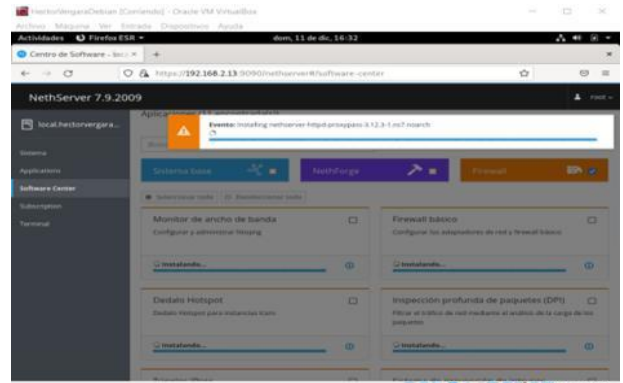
HectorVergaraDebian [Corriendo] - Oracle VM VirtualBox

Archivo Máquina Ver Entrada Dispositivos Ayuda

Actividades Firefox ESR dom, 11 de dic, 16:32

Centro de Software - loc ×

https://192.168.2.13:9090/nethserver#/software-center

NethServer 7.9.2009

root

local.hectorvergara...

Sistema

Applications

Software Center

Subscription

Terminal

Aplicaciones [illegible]

Evento: Installing nethserver-httpd-proxypass-3.12.3-1.ns7.noarch

Sistema base

NethForge

Firewall

Seleccionar todo

Deseleccionar todo

Monitor de ancho de banda

Configurar y administrar Netping

Instalando...

Firewall básico

Configurar los adaptadores de red y firewall básico

Instalando...

Dedalo Hotspot

Dedalo Hotspot para instancias Icaro

Instalando...

Inspección profunda de paquetes (DPI)

Filtrar el tráfico de red mediante el análisis de la carga de los paquetes

Instalando...